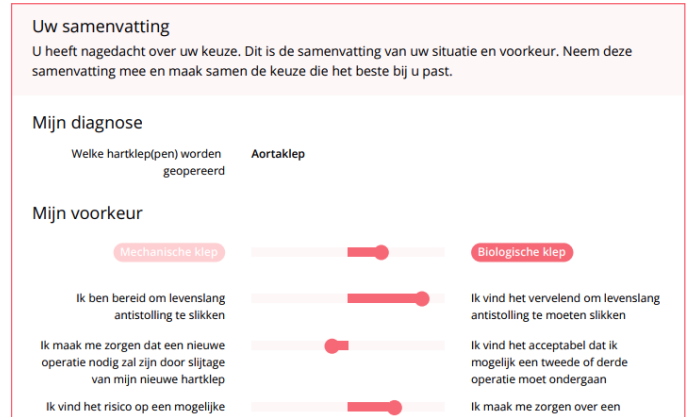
Uw samenvatting

U heeft nagedacht over uw keuze. Dit is de samenvatting van uw situatie en voorkeur. Neem deze samenvatting mee en maak samen de keuze die het beste bij u past.

Mijn diagnose

Welke hartklep(pen) worden geopereerd

Aortaklep

Mijn voorkeur

Mechanische klep

Biologische klep

Ik ben bereid om levenslang antistolling te slikken

Ik vind het vervelend om levenslang antistolling te moeten slikken

Ik maak me zorgen dat een nieuwe operatie nodig zal zijn door slijtage van mijn nieuwe hartklep

Ik vind het acceptabel dat ik mogelijk een tweede of derde operatie moet ondergaan

Ik vind het risico op een mogelijke

Ik maak me zorgen over een